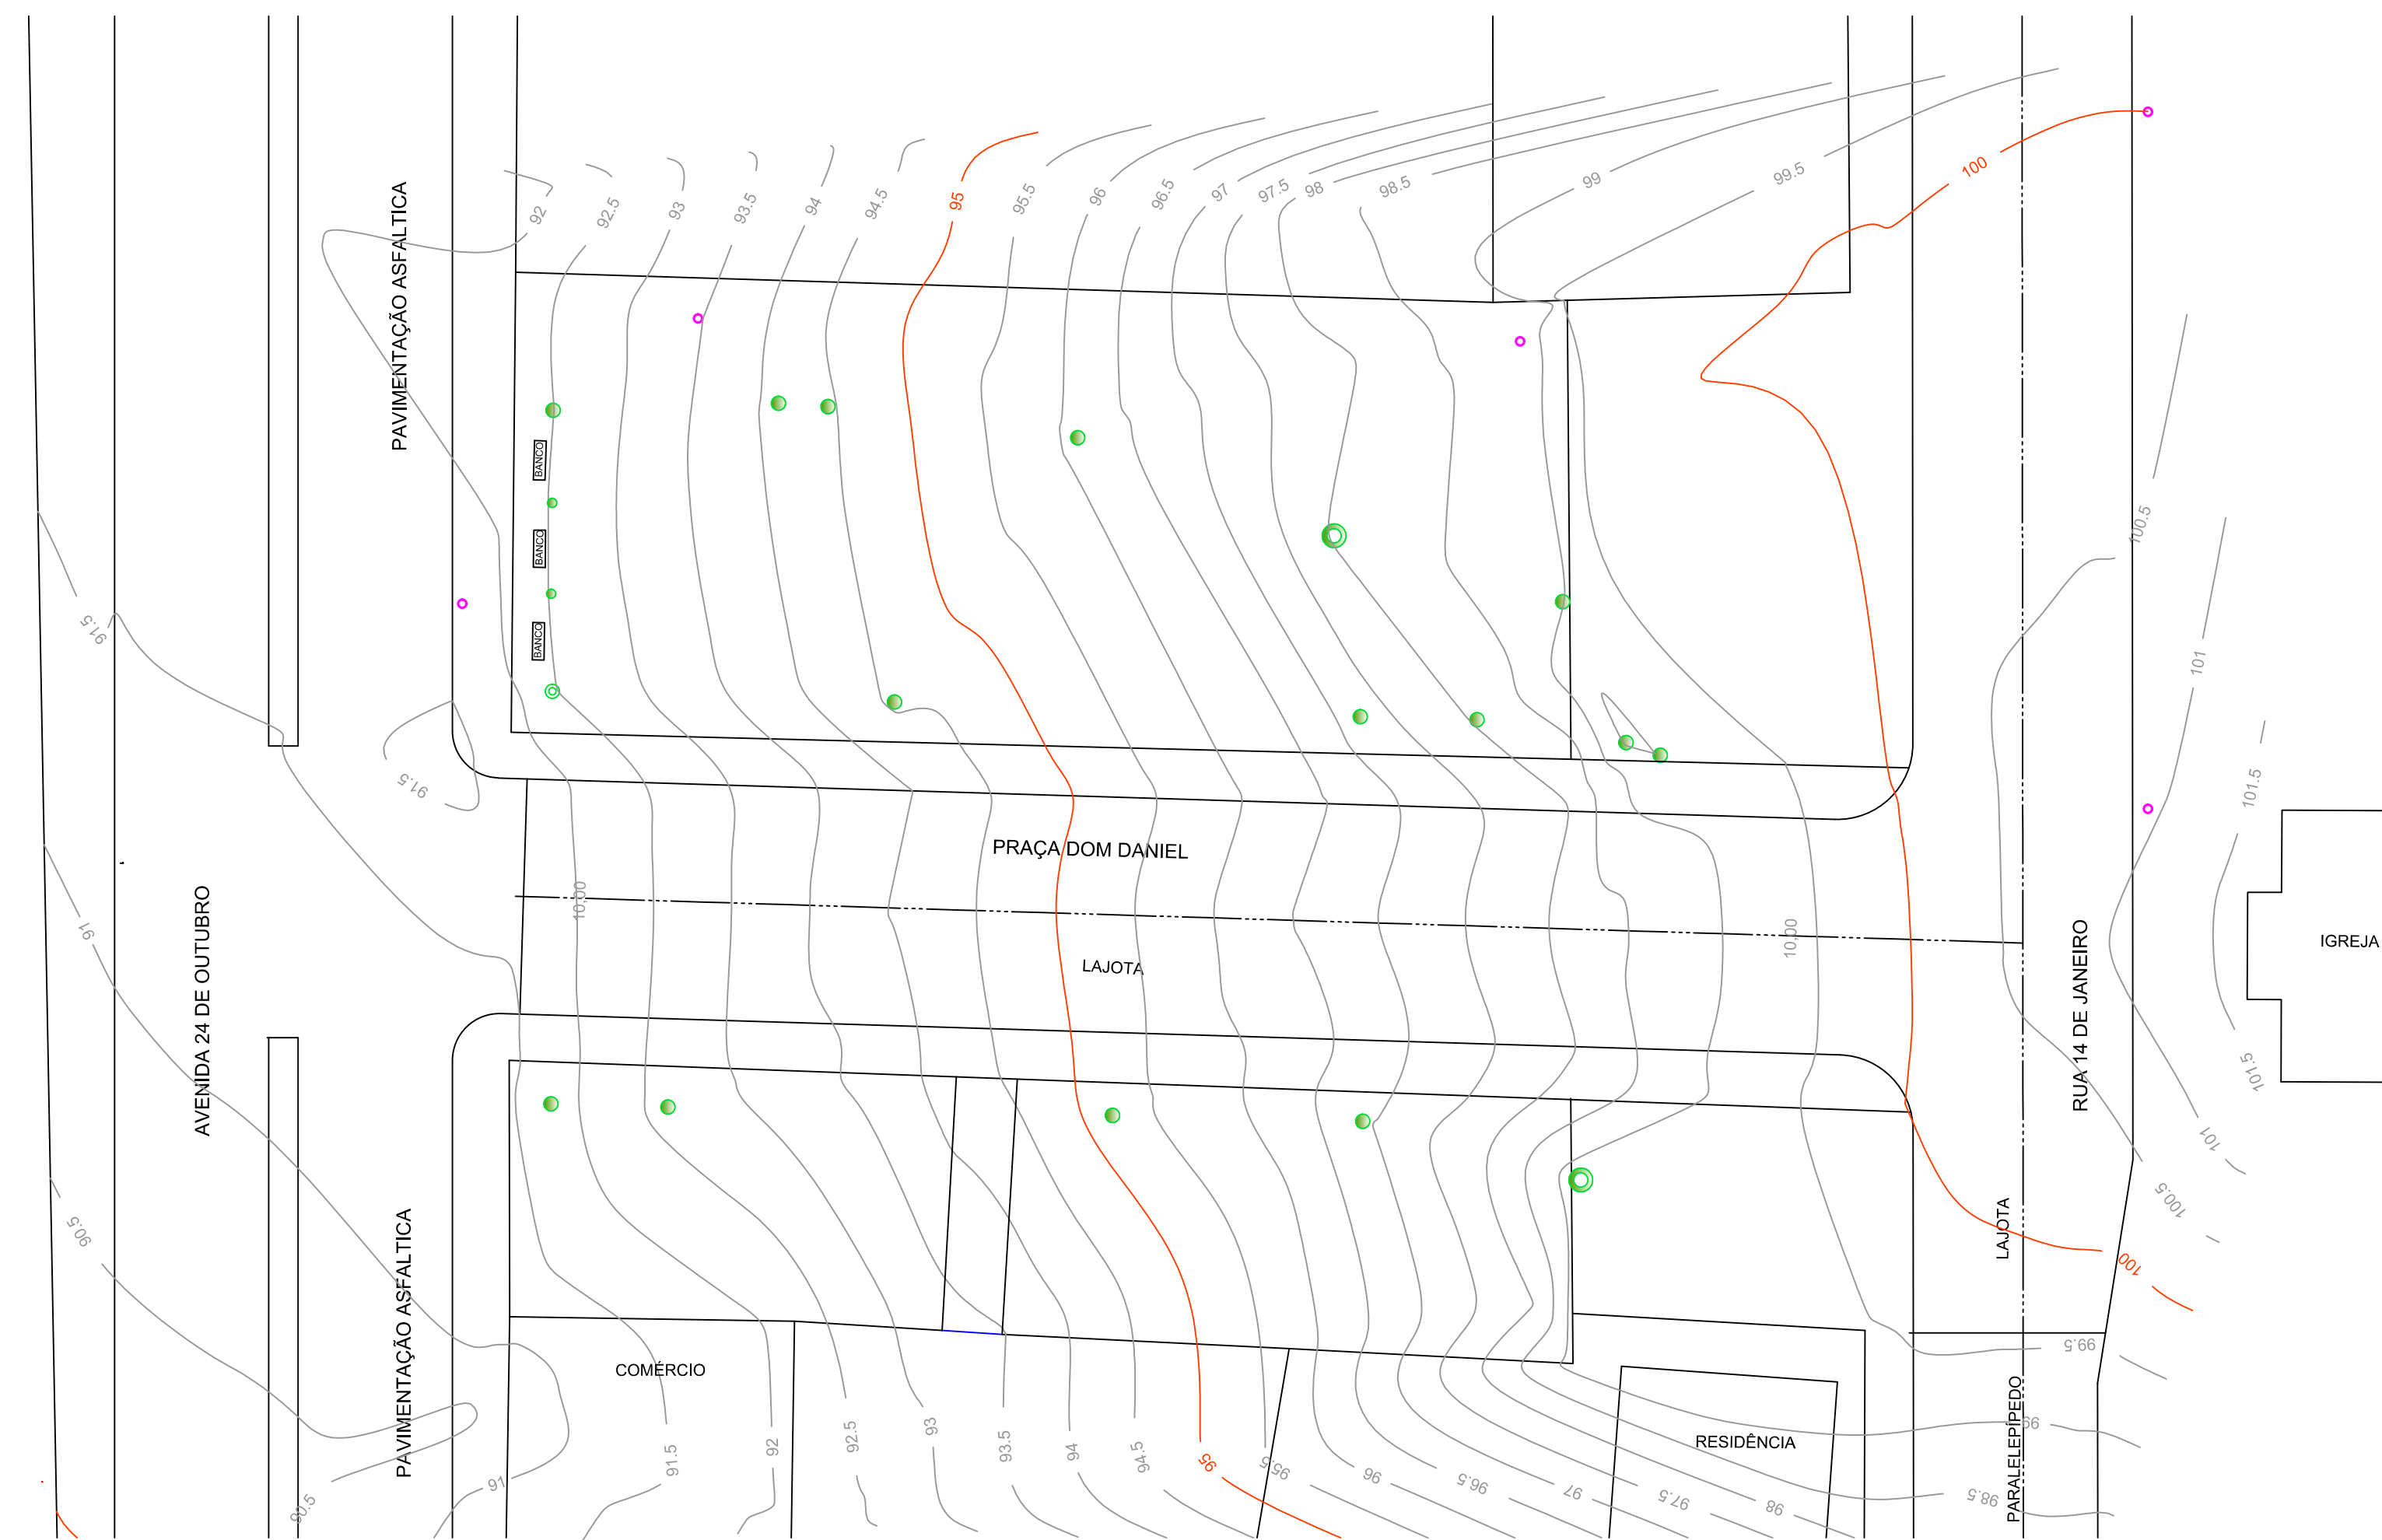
PAVIMENTAÇÃO ASFALTICA
92
92.5
93
93.5
94
94.5
95
95.5
96
96.5
97
97.5
98
98.5
99
99.5
100
BANCO
BANCO
BANCO
91.5
91.5
91
90.5
AVENIDA 24 DE OUTUBRO
PRAÇA DOM DANIEL
10,00
LAJOTA
10,00
100.5
101
101.5
IGREJA
RUA 14 DE JANEIRO
101.5
101
100.5
100
LAJOTA
99.5
99
98.5
PARALELEPÍPEDO
PAVIMENTAÇÃO ASFALTICA
COMÉRCIO
RESIDÊNCIA
90.5
91
91.5
92
92.5
93
93.5
94
94.5
95
95.5
96
96.5
97
97.5
98